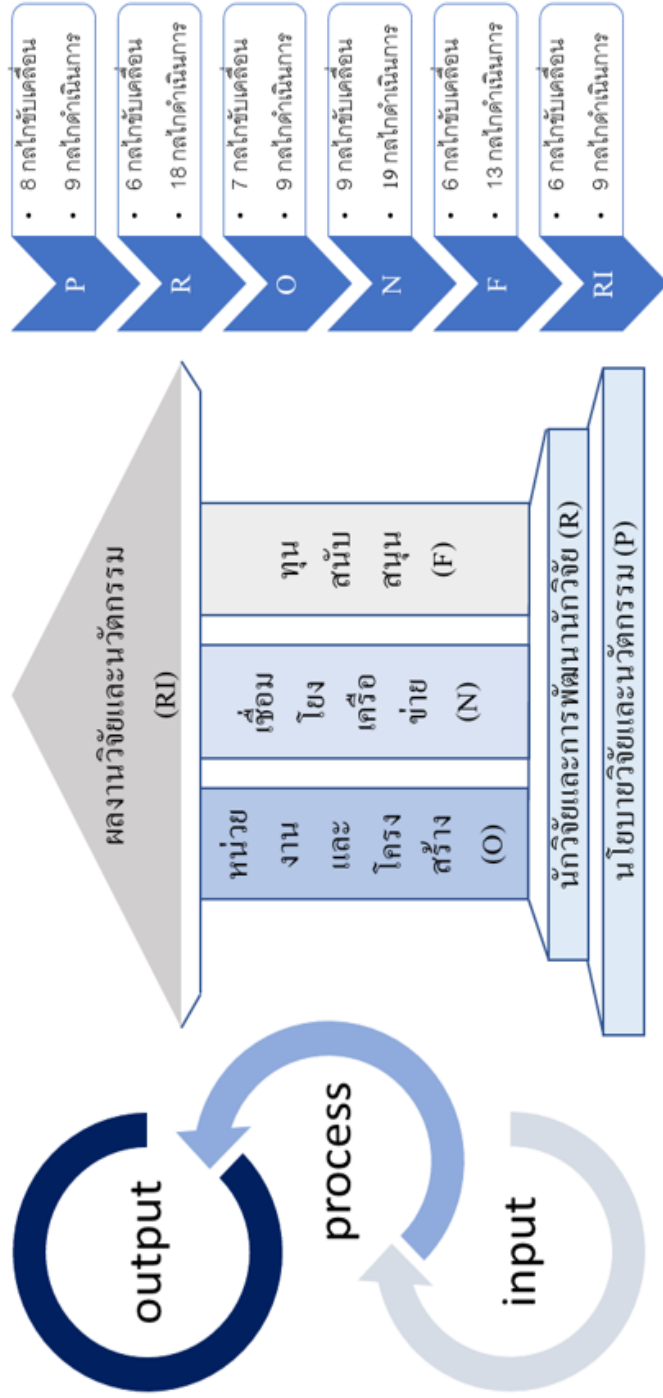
output

process

input

ผลงานวิจัยและนวัตกรรม (RI)

หน่วยงานและโครงสร้าง (O)

เชื่อมโยงเครือข่าย (N)

ทุนสนับสนุน (F)

นักวิจัยและการพัฒนานักวิจัย (R)

นโยบายวิจัยและนวัตกรรม (P)

P
• 8 กลไกขับเคลื่อน
• 9 กลไกดำเนินการ

R
• 6 กลไกขับเคลื่อน
• 18 กลไกดำเนินการ

O
• 7 กลไกขับเคลื่อน
• 9 กลไกดำเนินการ

N
• 9 กลไกขับเคลื่อน
• 19 กลไกดำเนินการ

F
• 6 กลไกขับเคลื่อน
• 13 กลไกดำเนินการ

RI
• 6 กลไกขับเคลื่อน
• 9 กลไกดำเนินการ